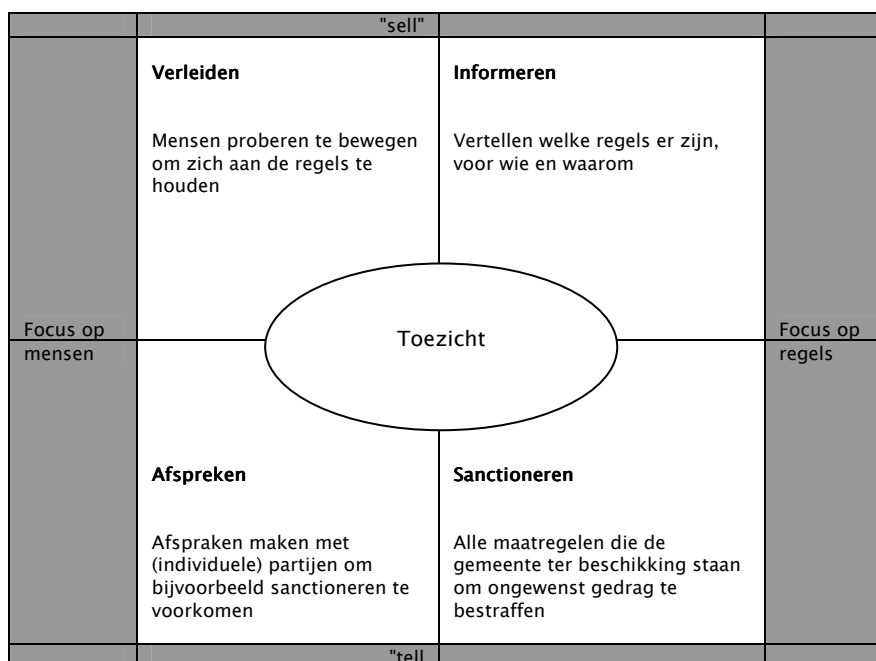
"sell"

Verleiden

Mensen proberen te bewegen om zich aan de regels te houden

Informeren

Vertellen welke regels er zijn, voor wie en waarom

Focus op mensen

Toezicht

Focus op regels

Afspreken

Afspraken maken met (individuele) partijen om bijvoorbeeld sanctioneren te voorkomen

Sanctioneren

Alle maatregelen die de gemeente ter beschikking staan om ongewenst gedrag te bestraffen

"tell